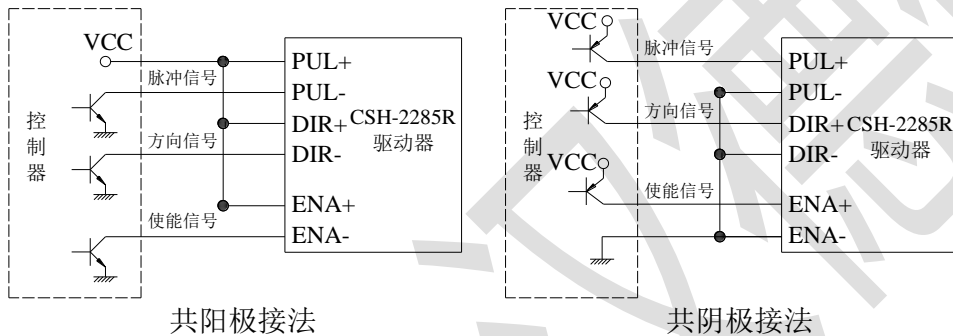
VCC
控制器
脉冲信号
方向信号
使能信号
PUL+
PUL-
DIR+
DIR-
ENA+
ENA-
CSH-2285R 驱动器
共阳极接法

VCC
VCC
VCC
控制器
脉冲信号
方向信号
使能信号
PUL+
PUL-
DIR+
DIR-
ENA+
ENA-
CSH-2285R 驱动器
共阴极接法